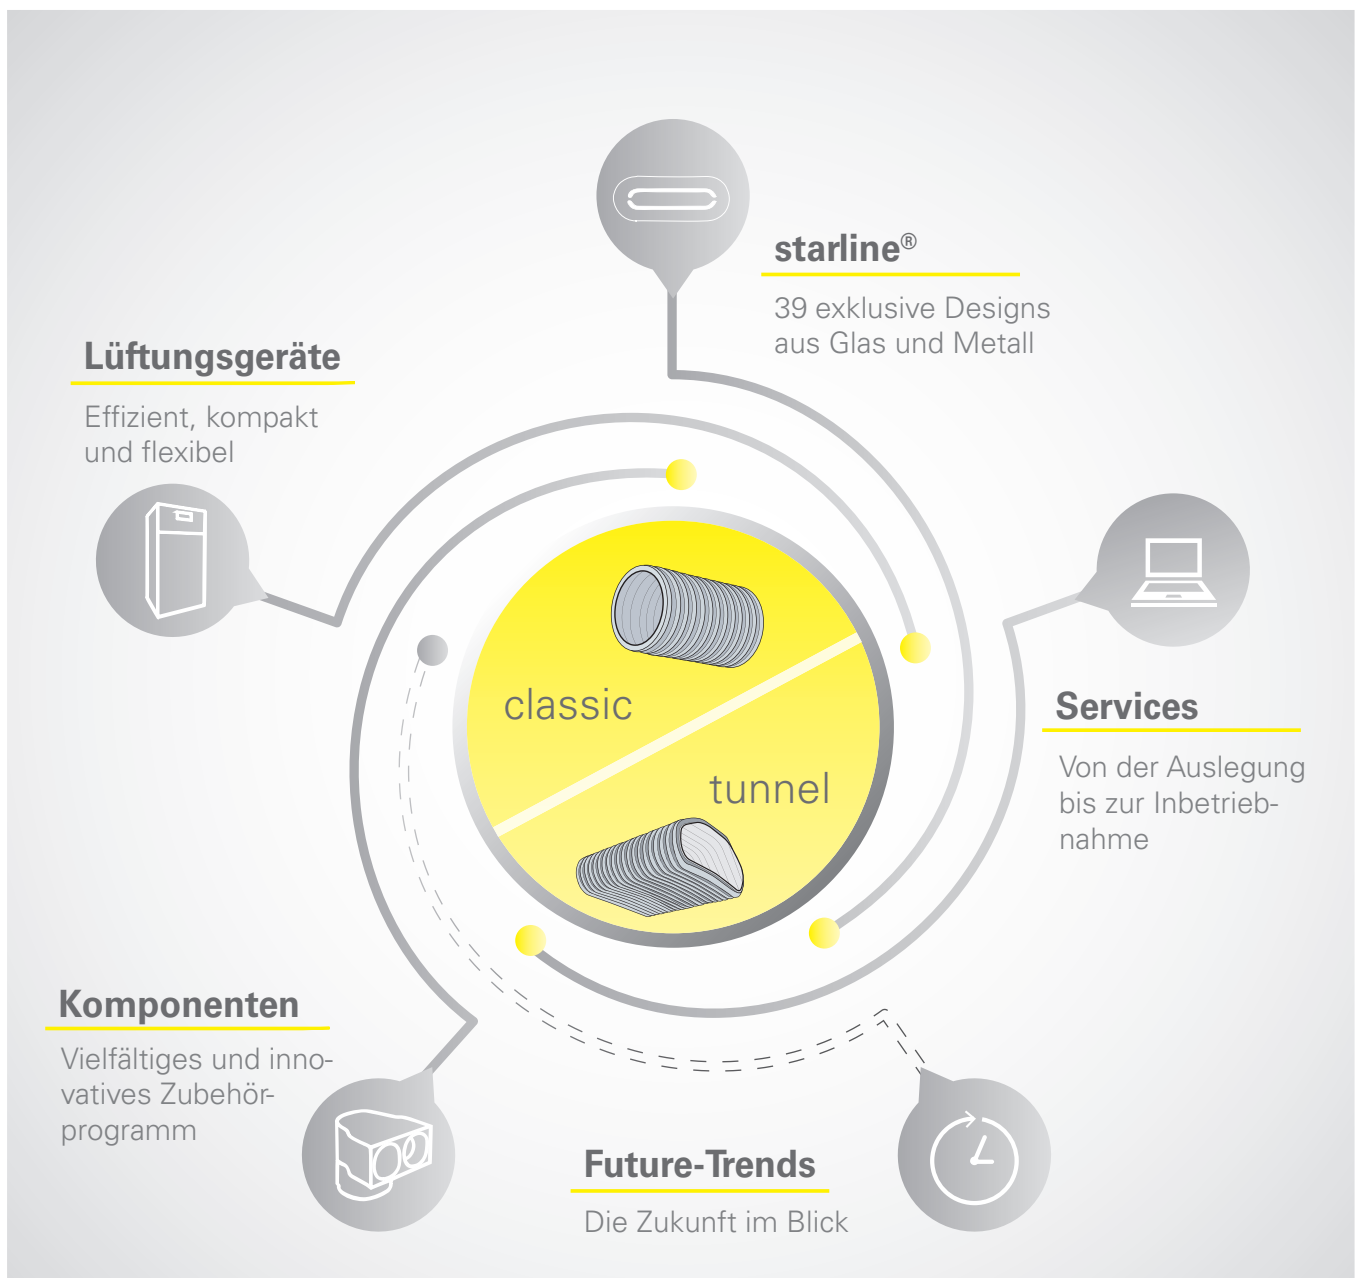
starline®

39 exklusive Designs aus Glas und Metall

Lüftungsgeräte

Effizient, kompakt und flexibel

classic

tunnel

Services

Von der Auslegung bis zur Inbetriebnahme

Komponenten

Vielfältiges und innovatives Zubehörprogramm

Future-Trends

Die Zukunft im Blick